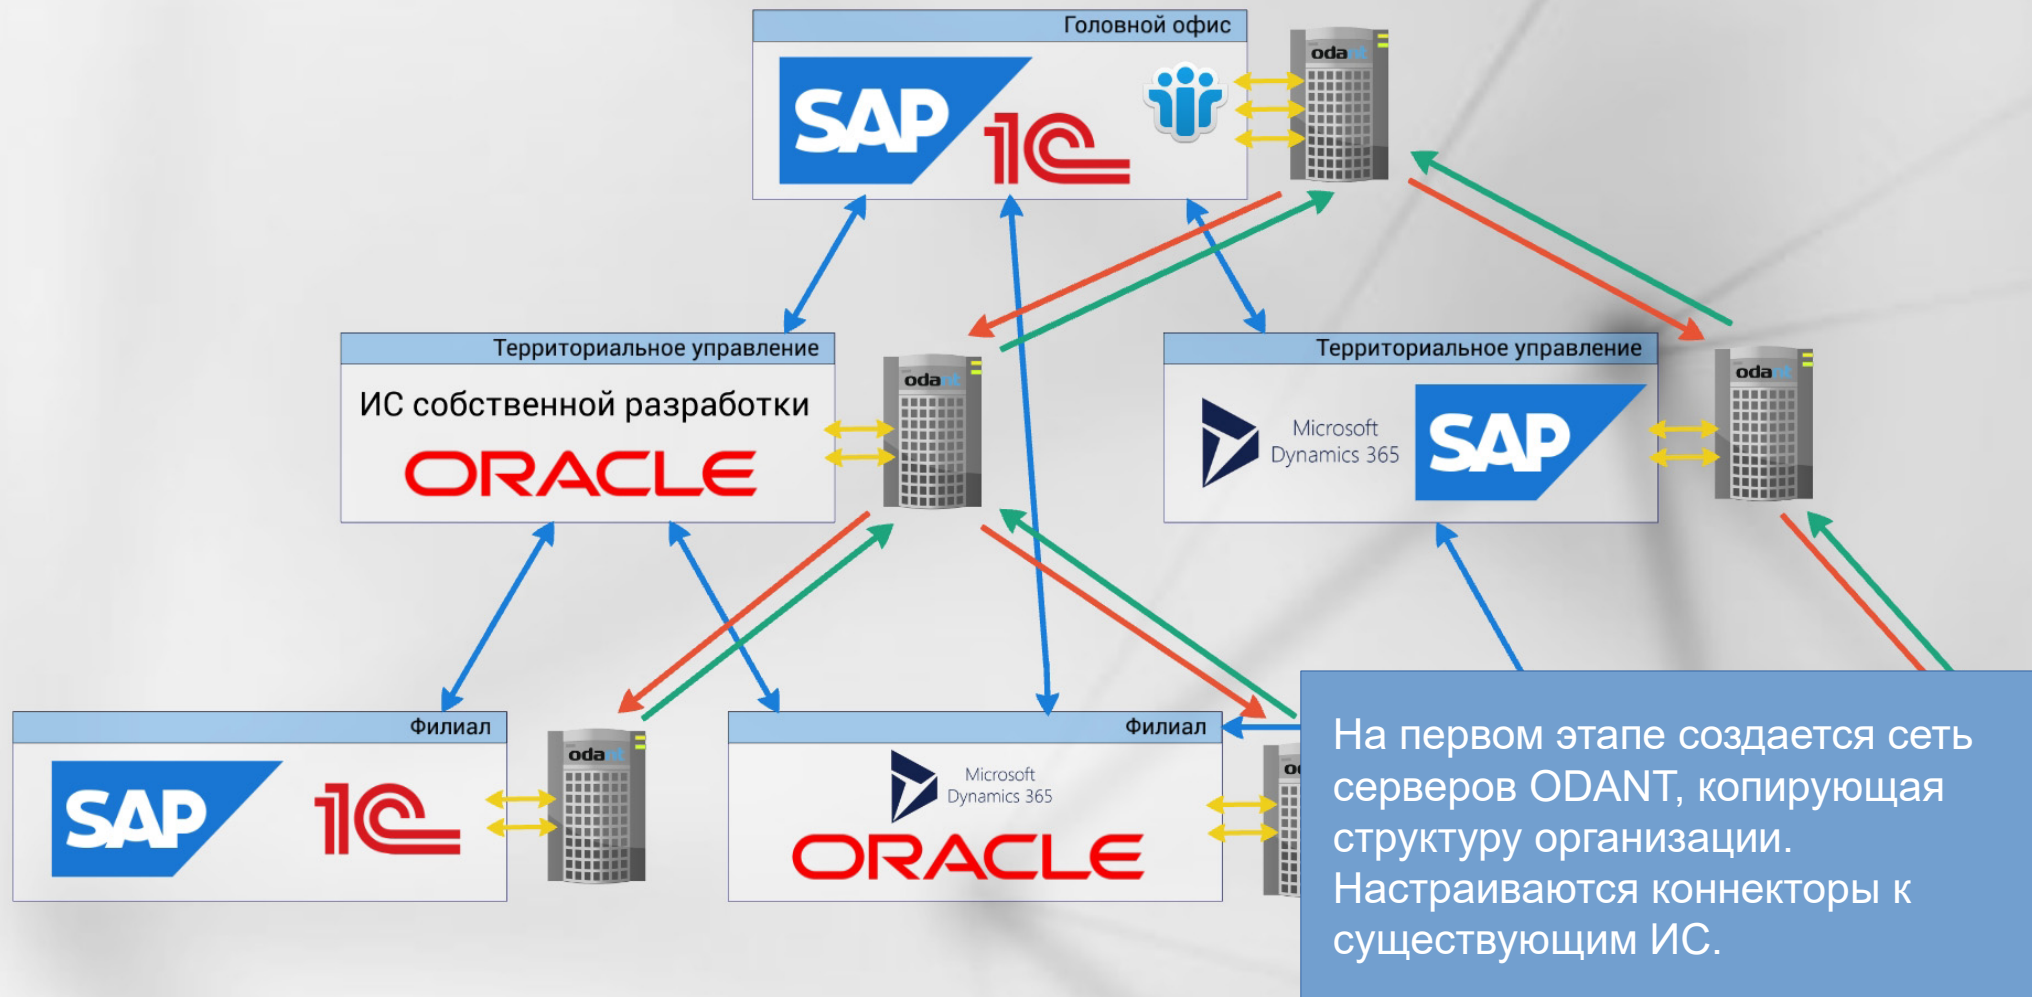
Головной офис

SAP

1С

odant

Территориальное управление

ИС собственной разработки

ORACLE

odant

Территориальное управление

Microsoft Dynamics 365

SAP

odant

Филиал

SAP

1С

odant

Филиал

Microsoft Dynamics 365

ORACLE

На первом этапе создается сеть серверов ODANT, копирующая структуру организации. Настраиваются коннекторы к существующим ИС.